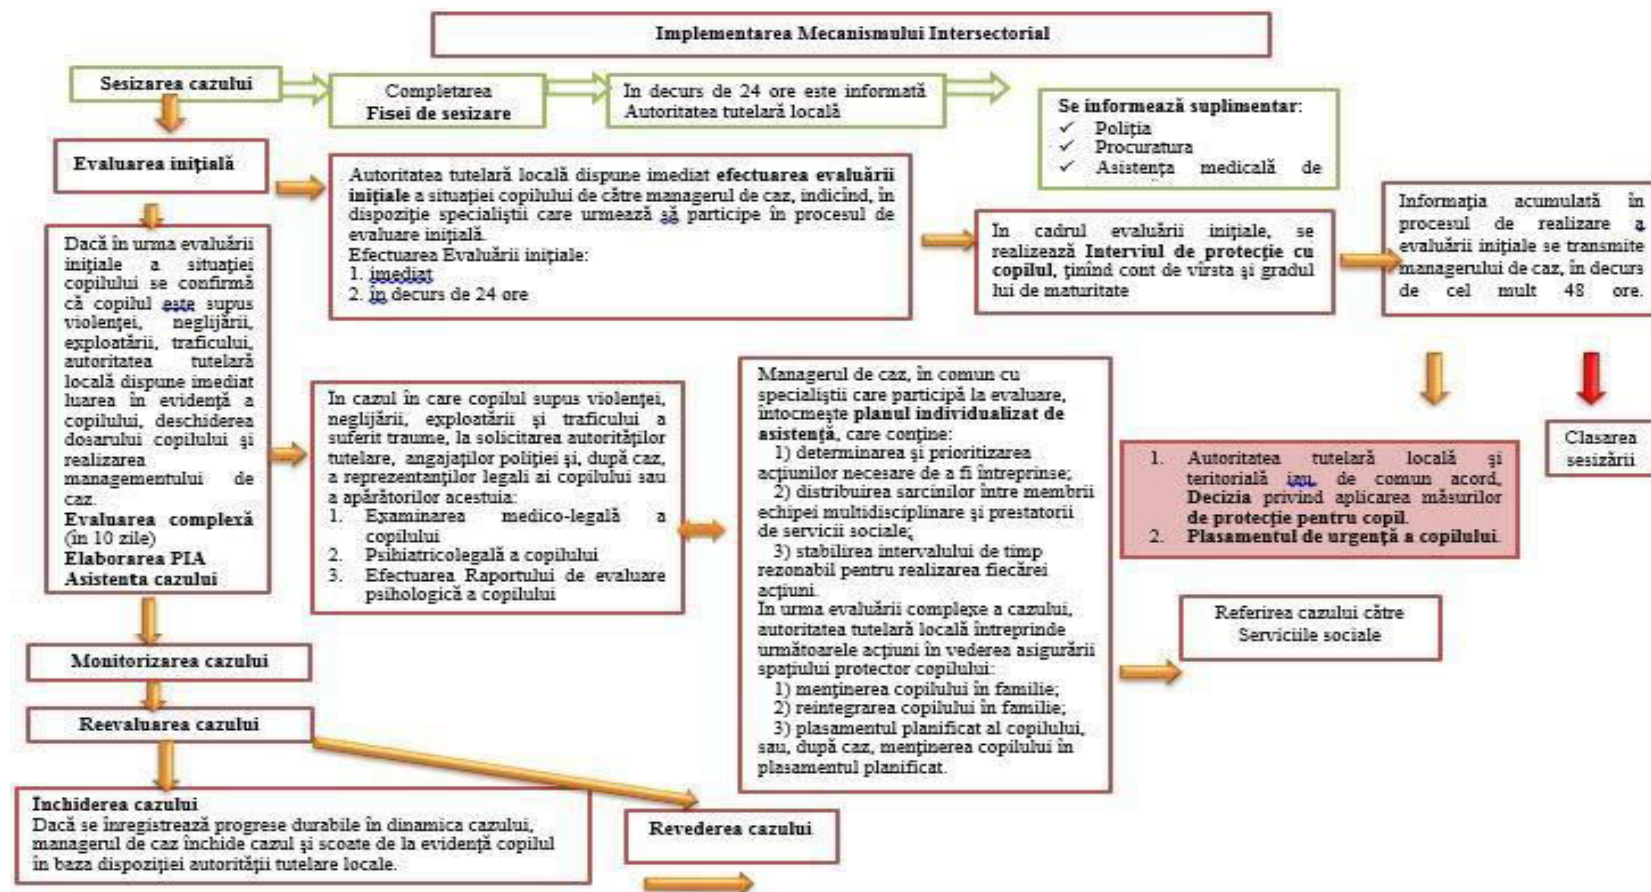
Implementarea Mecanismului Intersectorial

Sesizarea cazului

Completarea
Fisei de sesizare

In decurs de 24 ore este informată Autoritatea tutelară locală

Se informează suplimentar:
✓ Poliția
✓ Procuratura
✓ Asistența medicală de

Evaluarea inițială

Autoritatea tutelară locală dispune imediat efectuarea evaluării inițiale a situației copilului de către managerul de caz, indicînd, în dispoziție specialiștii care urmează să participe în procesul de evaluare inițială.
Efectuarea Evaluării inițiale:
1. imediat
2. în decurs de 24 ore

In cadrul evaluării inițiale, se realizează Interviul de protecție cu copilul, ținînd cont de vîrsta și gradul lui de maturitate

Informația acumulată în procesul de realizare a evaluării inițiale se transmite managerului de caz, în decurs de cel mult 48 ore.

Dacă în urma evaluării inițiale a situației copilului se confirmă că copilul este supus violenței, neglijării, exploatării, traficului, autoritatea tutelară locală dispune imediat luarea în evidență a copilului, deschiderea dosarului copilului și realizarea managementului de caz.
Evaluarea complexă (în 10 zile)
Elaborarea PIA
Asistenta cazului

In cazul în care copilul supus violenței, neglijării, exploatării și traficului a suferit traume, la solicitarea autorităților tutelare, angajaților poliției și, după caz, a reprezentanților legali ai copilului sau a apărătorilor acestuia:
1. Examinarea medico-legală a copilului
2. Psihiatricolegală a copilului
3. Efectuarea Raportului de evaluare psihologică a copilului

Managerul de caz, în comun cu specialiștii care participă la evaluare, întocmește planul individualizat de asistență, care conține:
1) determinarea și prioritizarea acțiunilor necesare de a fi întreprinse;
2) distribuirea sarcinilor între membrii echipei multidisciplinare și prestatorii de servicii sociale;
3) stabilirea intervalului de timp rezonabil pentru realizarea fiecărei acțiuni.
In urma evaluării complexe a cazului, autoritatea tutelară locală întreprinde următoarele acțiuni în vederea asigurării spațiului protector copilului:
1) menținerea copilului în familie;
2) reintegrarea copilului în familie;
3) plasamentul planificat al copilului, sau, după caz, menținerea copilului în plasamentul planificat.

Clasarea sesizării

1. Autoritatea tutelară locală și teritorială iau, de comun acord, Decizia privind aplicarea măsurilor de protecție pentru copil.
2. Plasamentul de urgență a copilului.

Referirea cazului către Serviciile sociale

Monitorizarea cazului

Reevaluarea cazului

Inchiderea cazului
Dacă se înregistrează progrese durabile în dinamica cazului, managerul de caz închide cazul și scoate de la evidență copilul în baza dispoziției autorității tutelare locale.

Revederea cazului